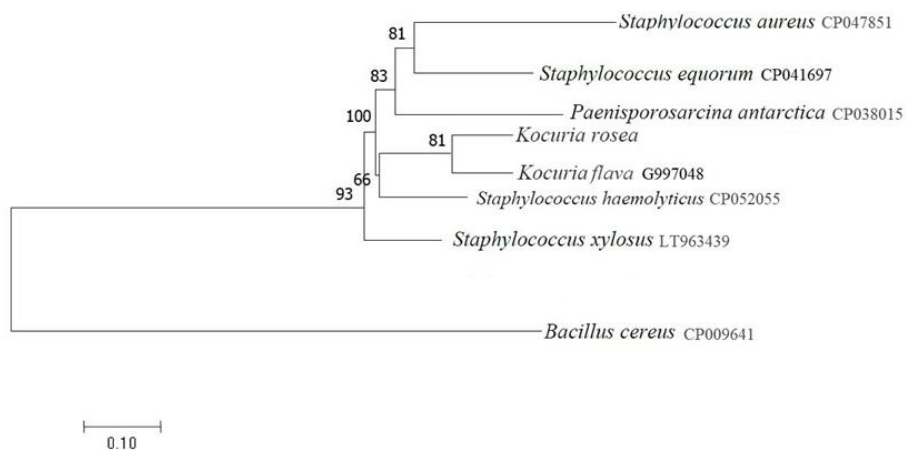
81

Staphylococcus aureus CP047851

83

Staphylococcus equorum CP041697

Paenisporosarcina antarctica CP038015

100

81

Kocuria rosea

Kocuria flava G997048

66

93

Staphylococcus haemolyticus CP052055

Staphylococcus xylosus LT963439

Bacillus cereus CP009641

0.10